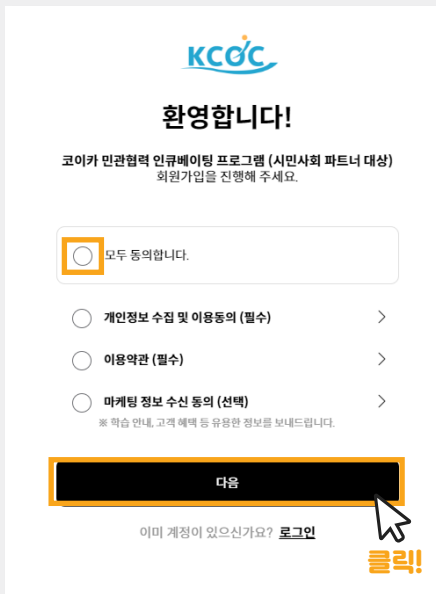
KCOC

환영합니다!

코이카 민관협력 인큐베이팅 프로그램 (시민사회 파트너 대상)
회원가입을 진행해 주세요.

모두 동의합니다.

개인정보 수집 및 이용동의 (필수)

이용약관 (필수)

마케팅 정보 수신 동의 (선택)
※ 학습 안내, 고객 혜택 등 유용한 정보를 보내드립니다.

다음

이미 계정이 있으신가요? 로그인

클릭!